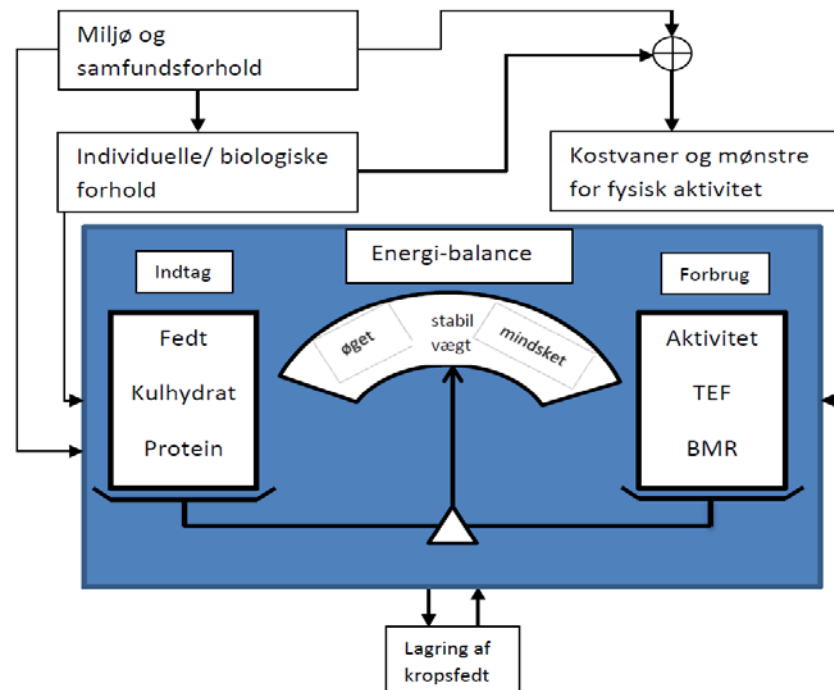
Miljø og samfundsforhold

Individuelle/ biologiske forhold

Kostvaner og mønstre for fysisk aktivitet

Energi-balance

Indtag

Forbrug

Fedt

Kulhydrat

Protein

øget

stabil vægt

mindsket

Aktivitet

TEF

BMR

Lagring af kropsfedt